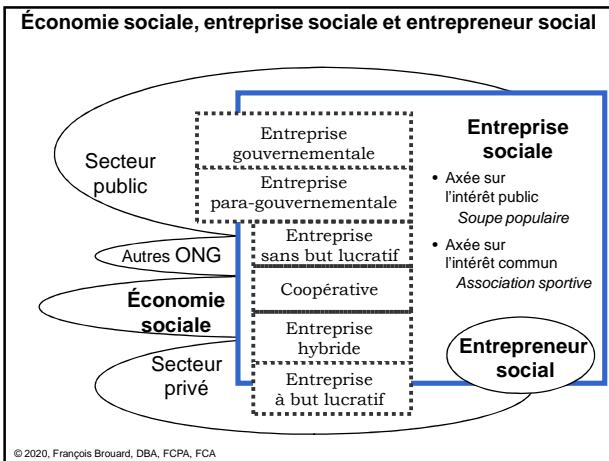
Économie sociale, entreprise sociale et entrepreneur social

Secteur public

Autres ONG

Économie sociale

Secteur privé

Entreprise gouvernementale

Entreprise para-gouvernementale

Entreprise sans but lucratif

Coopérative

Entreprise hybride

Entreprise à but lucratif

Entreprise sociale

• Axée sur l'intérêt public
*Soupe populaire*

• Axée sur l'intérêt commun
*Association sportive*

Entrepreneur social

© 2020, François Brouard, DBA, FCPA, FCA